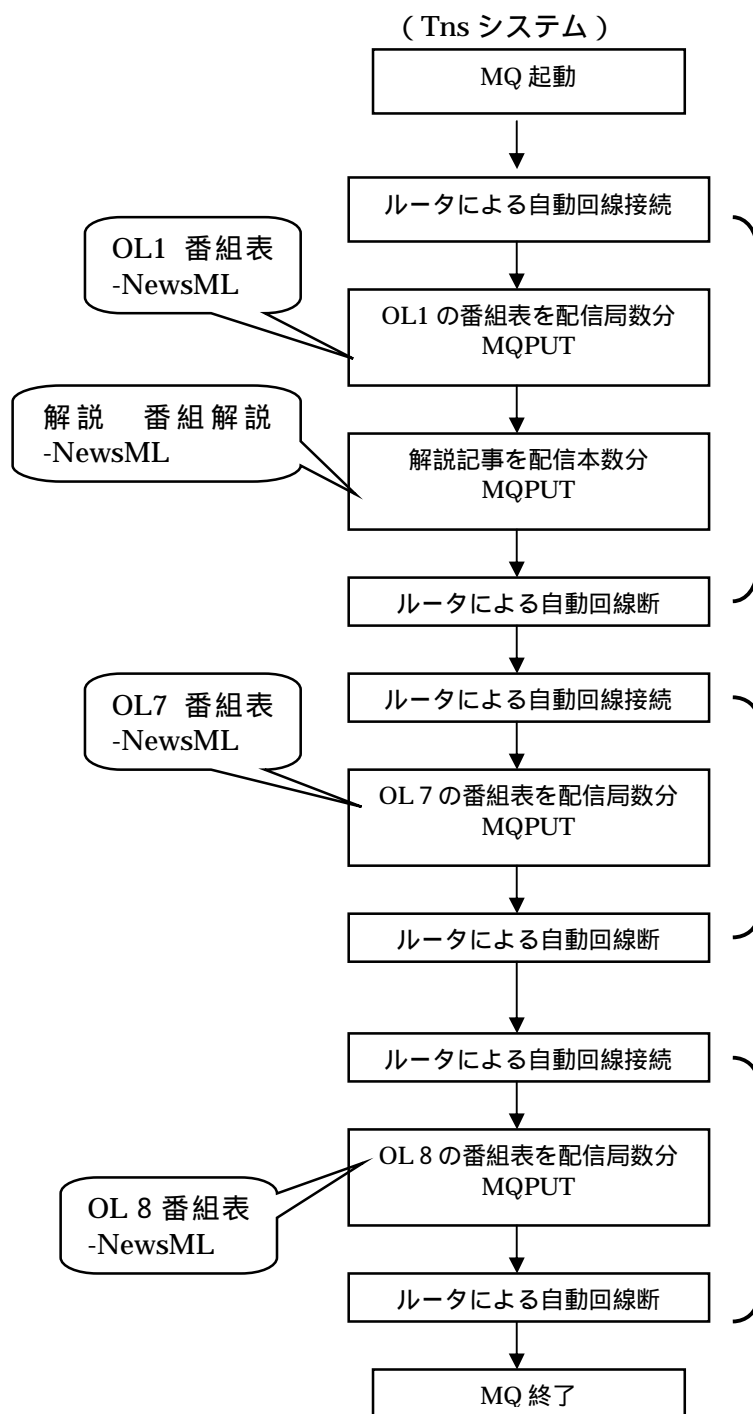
( Tns システム )

MQ 起動

ルータによる自動回線接続

OL1 番組表 -NewsML

OL1 の番組表を配信局数分 MQPUT

解説　番組解説 -NewsML

解説記事を配信本数分 MQPUT

ルータによる自動回線断

ルータによる自動回線接続

OL7 番組表 -NewsML

OL 7 の番組表を配信局数分 MQPUT

ルータによる自動回線断

ルータによる自動回線接続

OL 8 の番組表を配信局数分 MQPUT

OL 8 番組表 -NewsML

ルータによる自動回線断

MQ 終了